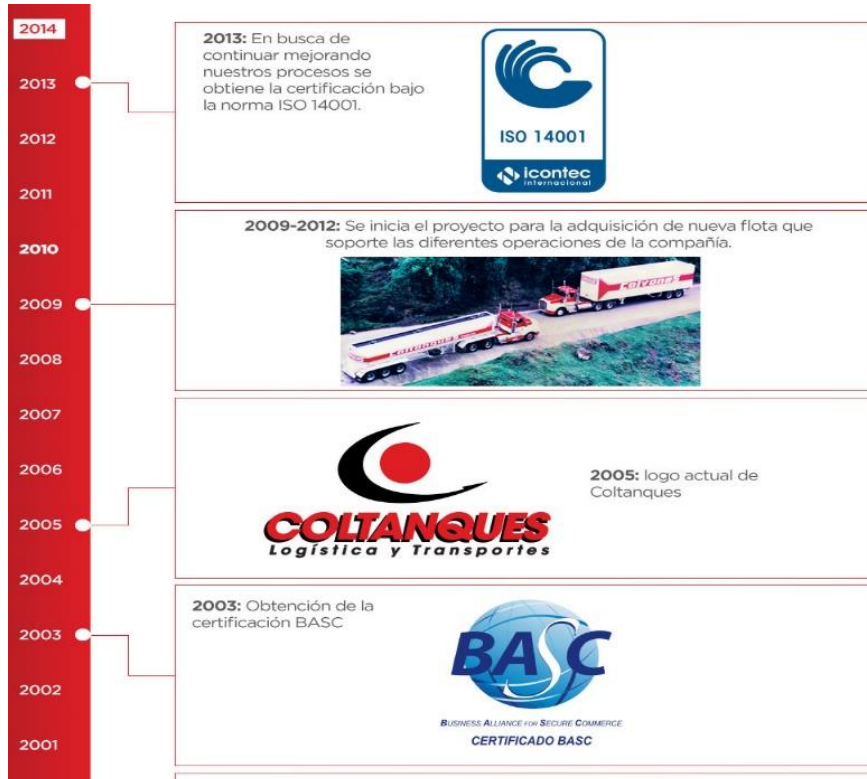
2014

2013

2012

2011

2010

2009

2008

2007

2006

2005

2004

2003

2002

2001

**2013:** En busca de continuar mejorando nuestros procesos se obtiene la certificación bajo la norma ISO 14001.

ISO 14001

icontec internacional

**2009-2012:** Se inicia el proyecto para la adquisición de nueva flota que soporte las diferentes operaciones de la compañía.

COLTANQUES

COLTANQUES

COLTANQUES
Logística y Transportes

**2005:** logo actual de Coltanques

**2003:** Obtención de la certificación BASC

BASC

BUSINESS ALLIANCE FOR SECURE COMMERCE

CERTIFICADO BASC